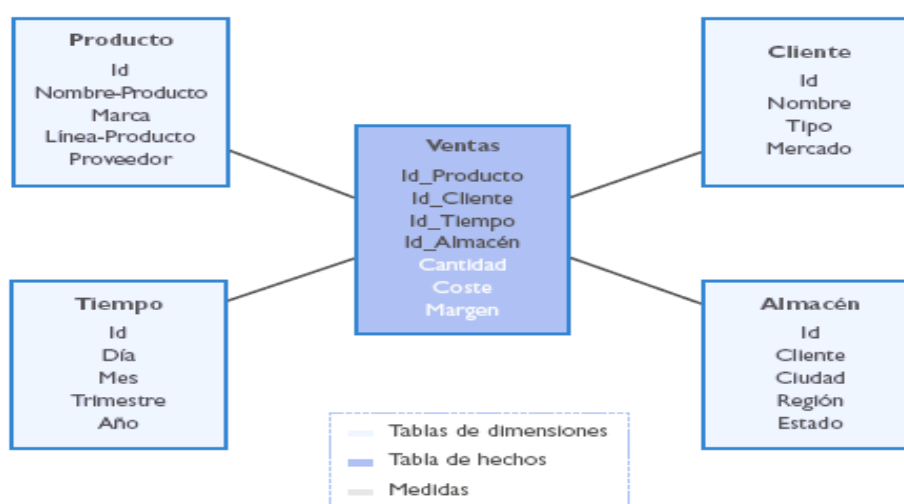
Producto
Id
Nombre-Producto
Marca
Linea-Producto
Proveedor

Cliente
Id
Nombre
Tipo
Mercado

Ventas
Id_Producto
Id_Cliente
Id_Tiempo
Id_Almacén
Cantidad
Coste
Margen

Tiempo
Id
Día
Mes
Trimestre
Año

Almacén
Id
Cliente
Ciudad
Región
Estado

Tablas de dimensiones
Tabla de hechos
Medidas